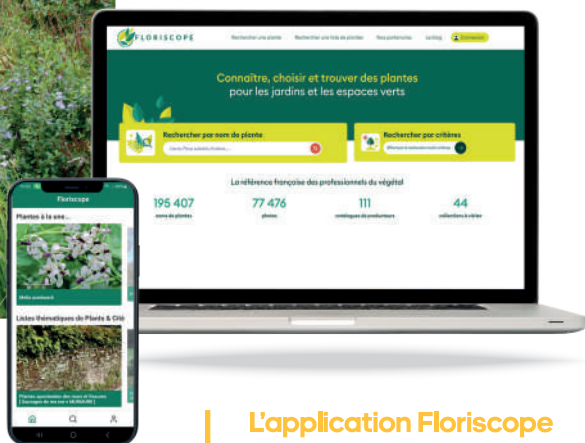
FLORISCOPE

Rechercher une plante Rechercher une liste de plantes Nos partenaires Lexilog Connexion

Connaître, choisir et trouver des plantes pour les jardins et les espaces verts

Rechercher par nom de plante

Rechercher par critères

La référence française des professionnels du végétal

195 407
noms de plantes

77 476
photos

111
catalogues de producteurs

44
collections à cibler

Floriscope

Plantes à la une...

Melia azedarach

Listes thématiques de Plante & Cité

L'application Floriscope